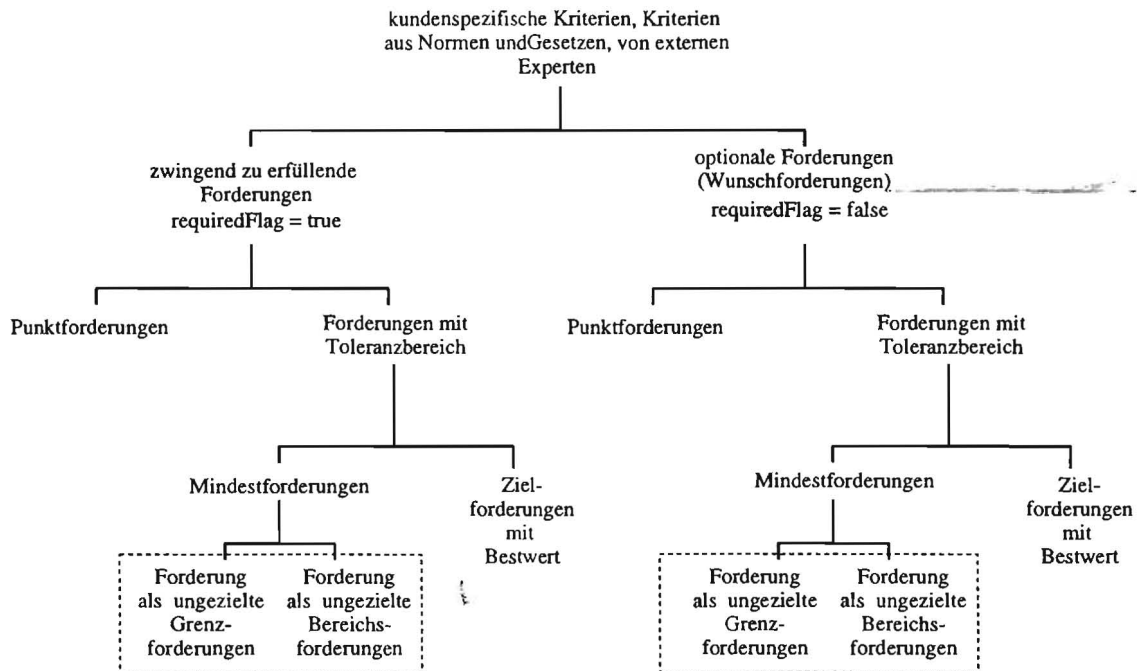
kundenspezifische Kriterien, Kriterien aus Normen undGesetzen, von externen Experten

zwingend zu erfüllende Forderungen
requiredFlag = true

optionale Forderungen (Wunschforderungen)
requiredFlag = false

Punktforderungen

Forderungen mit Toleranzbereich

Punktforderungen

Forderungen mit Toleranzbereich

Mindestforderungen

Zielforderungen mit Bestwert

Mindestforderungen

Zielforderungen mit Bestwert

Forderung als ungezielte Grenzforderungen

Forderung als ungezielte Bereichsforderungen

Forderung als ungezielte Grenzforderungen

Forderung als ungezielte Bereichsforderungen